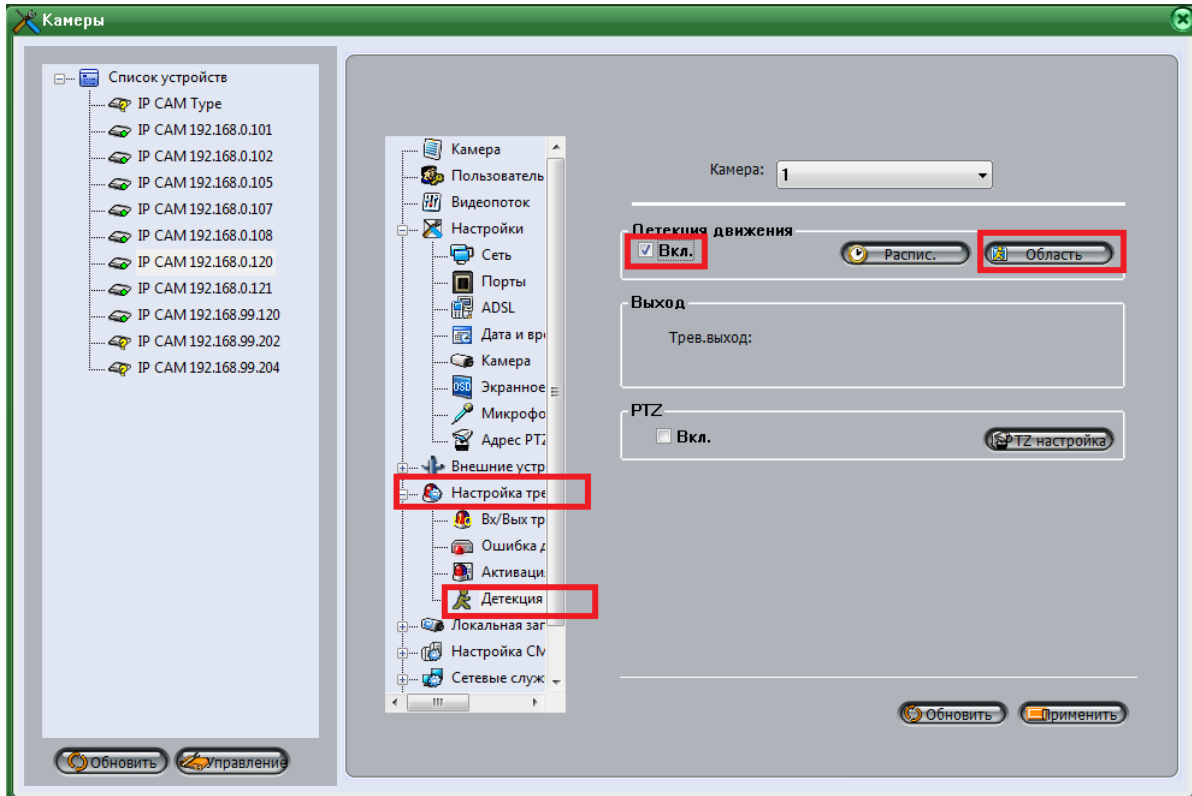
Камеры

Список устройств
IP CAM Type
IP CAM 192.168.0.101
IP CAM 192.168.0.102
IP CAM 192.168.0.105
IP CAM 192.168.0.107
IP CAM 192.168.0.108
IP CAM 192.168.0.120
IP CAM 192.168.0.121
IP CAM 192.168.99.120
IP CAM 192.168.99.202
IP CAM 192.168.99.204

Обновить
Управление

Камера
Пользователь
Видеопоток
Настройки
Сеть
Порты
ADSL
Дата и вр
Камера
Экранное
Микрофо
Адрес PTZ
Внешние устр
Настройка тре
Вх/Вых тр
Ошибка д
Активаци
Детекция
Локальная за
Настройка CM
Сетевые служ

Камера: 1

Детекция движения
Вкл.
Распис.
Область

Выход
Трев.выход:

PTZ
Вкл.
PTZ настройка

Обновить
Применить